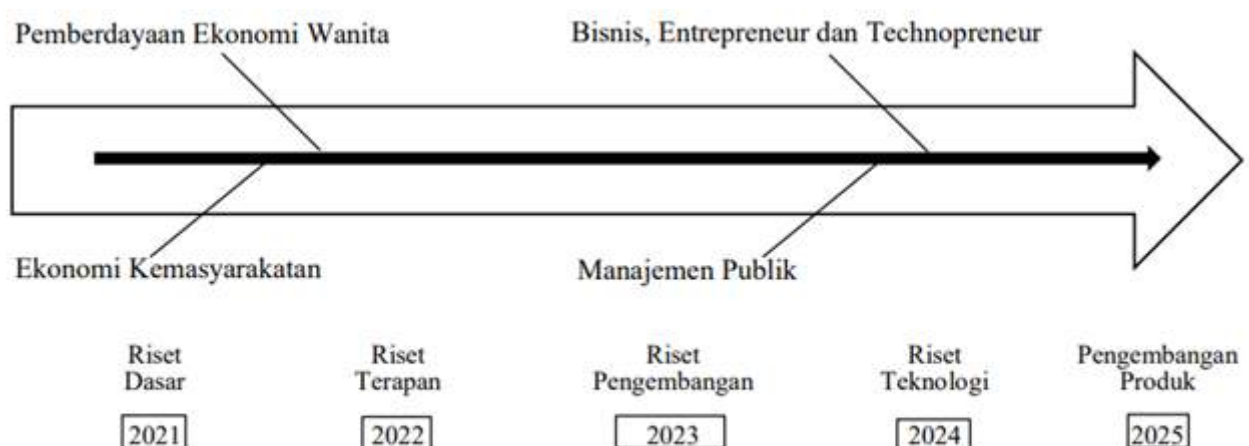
Pemberdayaan Ekonomi Wanita

Bisnis, Entrepreneur dan Technopreneur

Ekonomi Kemasyarakatan

Manajemen Publik

Riset Dasar

Riset Terapan

Riset Pengembangan

Riset Teknologi

Pengembangan Produk

2021

2022

2023

2024

2025